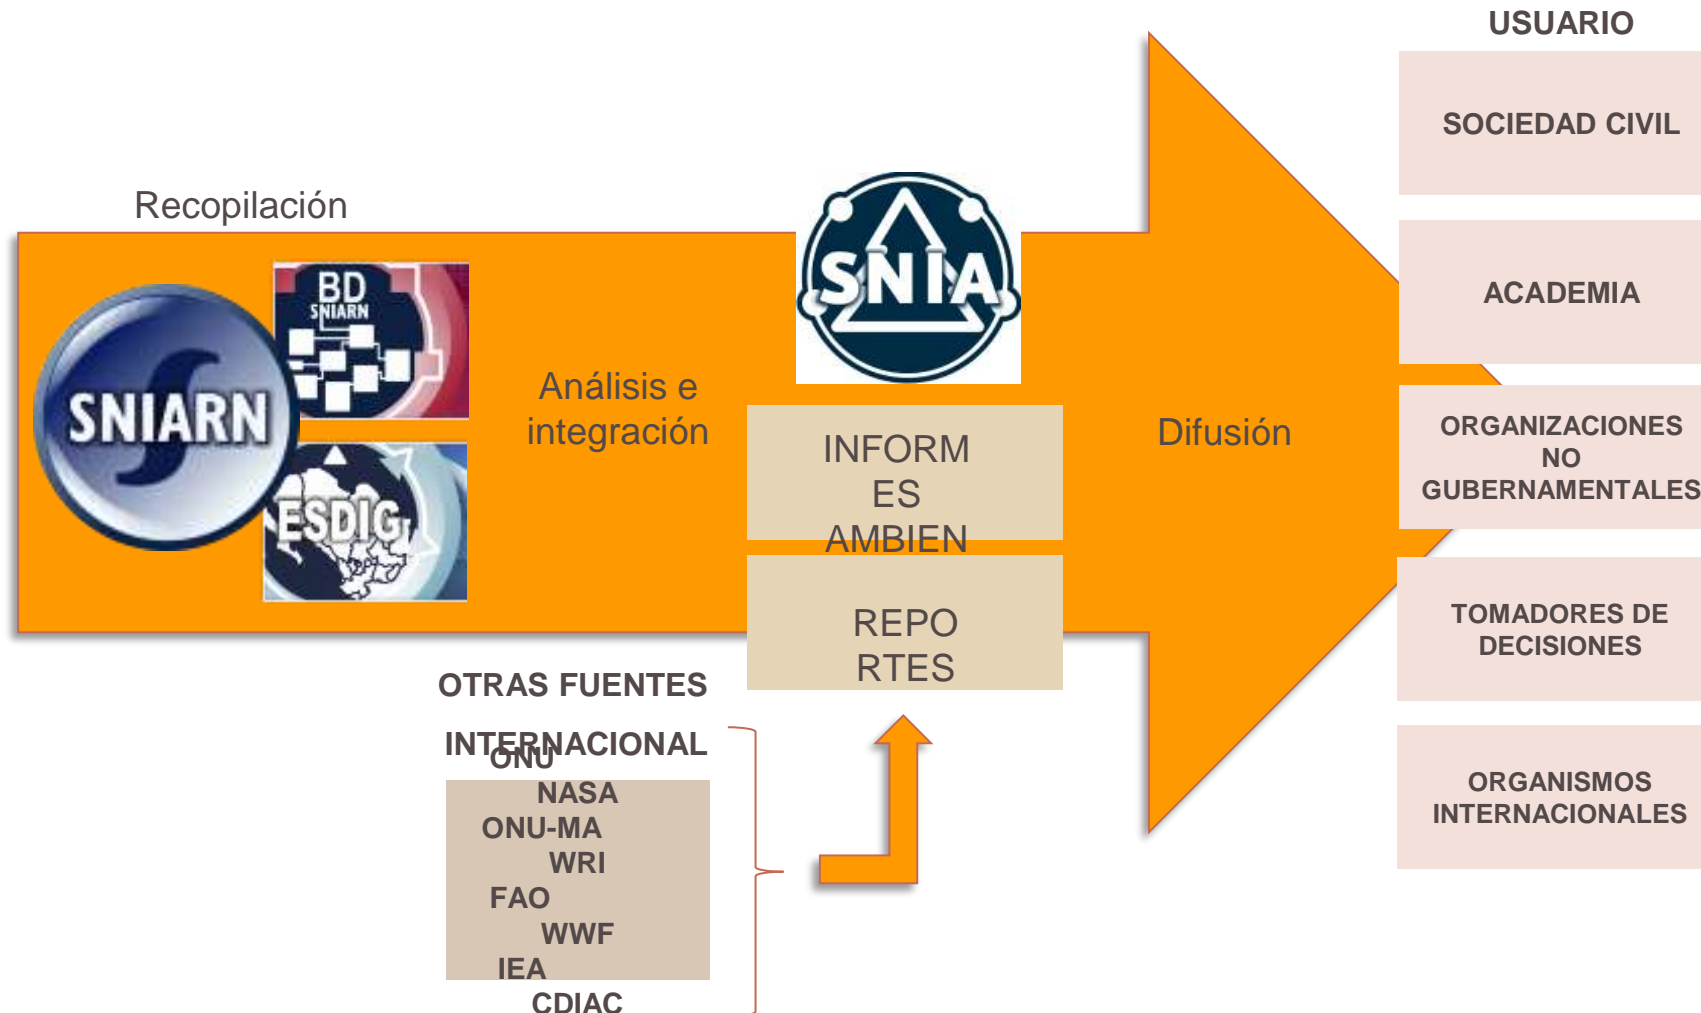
Recopilación

SNIARN

BD SNIARN

ESDIG

Análisis e integración

SNIA

INFORM ES AMBIEN

REPO RTES

Difusión

USUARIO

SOCIEDAD CIVIL

ACADEMIA

ORGANIZACIONES NO GUBERNAMENTALES

TOMADORES DE DECISIONES

ORGANISMOS INTERNACIONALES

OTRAS FUENTES

INTERNACIONAL

ONU
NASA
ONU-MA
WRI
FAO
WWF
IEA
CDIAC